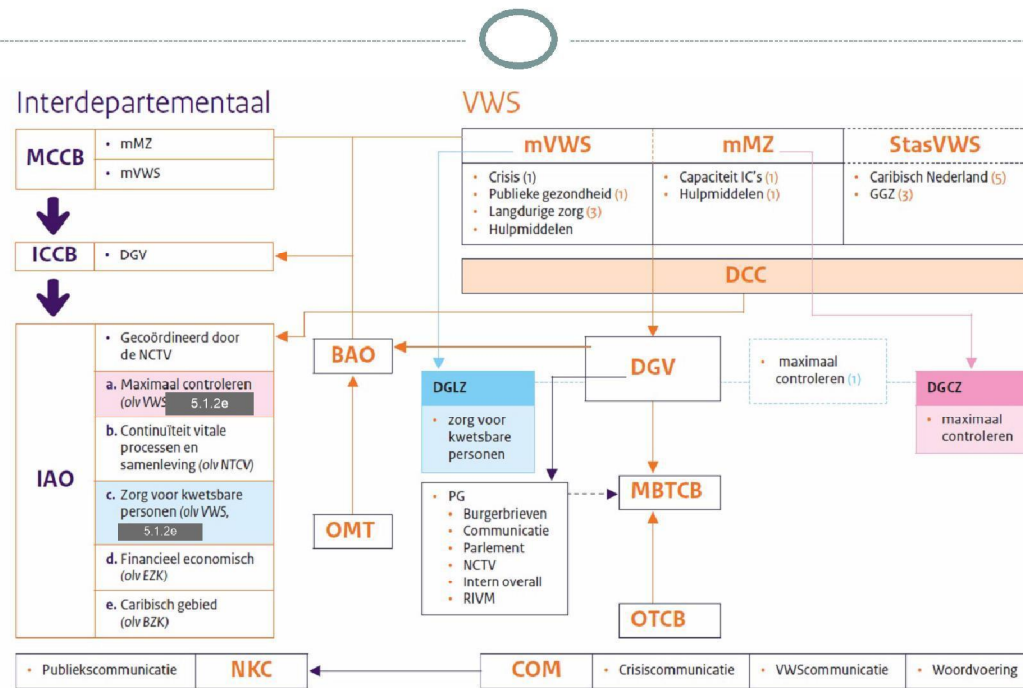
Interdepartementaal

MCCB
• mMZ
• mVWS

ICCB
• DGV

IAO
• Gecoördineerd door de NCTV
a. Maximaal controleren (olv VWS 5.1.2e
b. Continuïteit vitale processen en samenleving (olv NTCV)
c. Zorg voor kwetsbare personen (olv VWS, 5.1.2e
d. Financieel economisch (olv EZK)
e. Caribisch gebied (olv BZK)

VWS

mVWS
• Crisis (1)
• Publieke gezondheid (1)
• Langdurige zorg (3)
• Hulpmiddelen

mMZ
• Capaciteit IC's (1)
• Hulpmiddelen (1)

StasVWS
• Caribisch Nederland (5)
• GGZ (3)

DCC

BAO

DGV

• maximaal controleren (1)

DGLZ
• zorg voor kwetsbare personen

DGCZ
• maximaal controleren

MBTCB

• PG
• Burgerbrieven
• Communicatie
• Parlement
• NCTV
• Intern overall
• RIVM

OMT

OTCB

• Publiekscommunicatie
NKC
COM
• Crisiscommunicatie
• VWScommunicatie
• Woordvoering